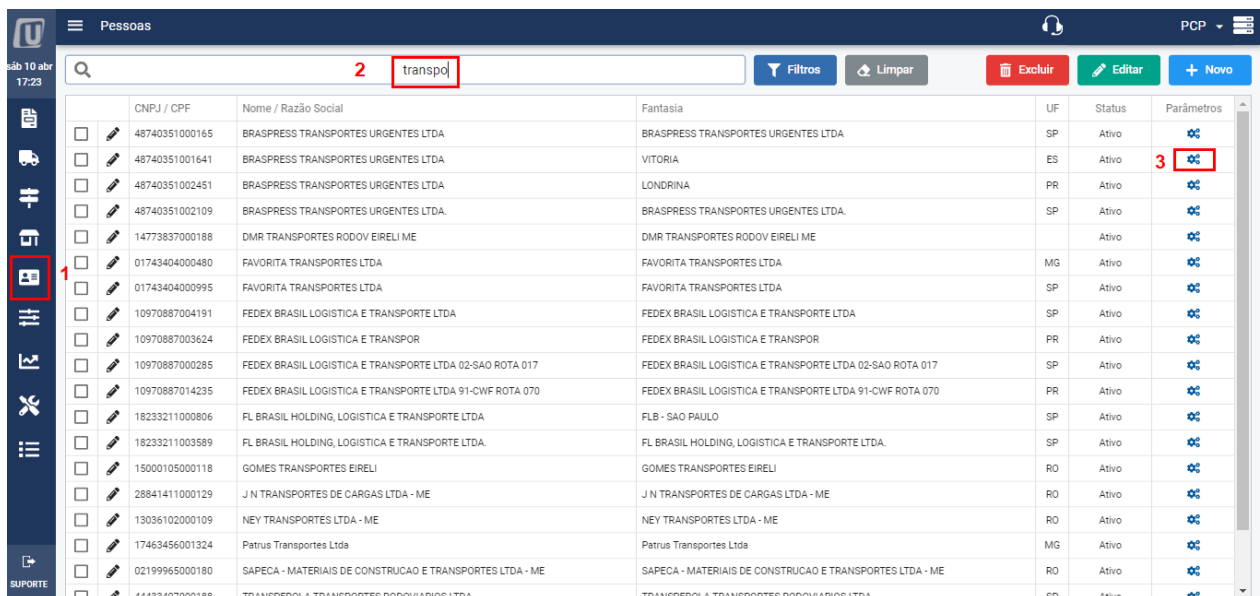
Pessoas

PCP

sáb 10 abr
17:23

2 transpo

Filtros Limpar Excluir Editar + Novo

1

3

| CNPJ / CPF | Nome / Razão Social | Fantasia | UF | Status | Parâmetros |
|---|---|---|---|---|---|
| 48740351000165 | BRASPRESS TRANSPORTES URGENTES LTDA | BRASPRESS TRANSPORTES URGENTES LTDA | SP | Ativo | |
| 48740351001641 | BRASPRESS TRANSPORTES URGENTES LTDA | VITORIA | ES | Ativo | |
| 48740351002451 | BRASPRESS TRANSPORTES URGENTES LTDA | LONDRINA | PR | Ativo | |
| 48740351002109 | BRASPRESS TRANSPORTES URGENTES LTDA. | BRASPRESS TRANSPORTES URGENTES LTDA. | SP | Ativo | |
| 14773837000188 | DMR TRANSPORTES RODOV EIRELI ME | DMR TRANSPORTES RODOV EIRELI ME | | Ativo | |
| 01743404000480 | FAVORITA TRANSPORTES LTDA | FAVORITA TRANSPORTES LTDA | MG | Ativo | |
| 01743404000995 | FAVORITA TRANSPORTES LTDA | FAVORITA TRANSPORTES LTDA | SP | Ativo | |
| 10970887004191 | FEDEX BRASIL LOGISTICA E TRANSPORTE LTDA | FEDEX BRASIL LOGISTICA E TRANSPORTE LTDA | SP | Ativo | |
| 10970887003624 | FEDEX BRASIL LOGISTICA E TRANSPOR | FEDEX BRASIL LOGISTICA E TRANSPOR | PR | Ativo | |
| 10970887000285 | FEDEX BRASIL LOGISTICA E TRANSPORTE LTDA 02-SAO ROTA 017 | FEDEX BRASIL LOGISTICA E TRANSPORTE LTDA 02-SAO ROTA 017 | SP | Ativo | |
| 10970887014235 | FEDEX BRASIL LOGISTICA E TRANSPORTE LTDA 91-CWF ROTA 070 | FEDEX BRASIL LOGISTICA E TRANSPORTE LTDA 91-CWF ROTA 070 | PR | Ativo | |
| 18233211000806 | FL BRASIL HOLDING, LOGISTICA E TRANSPORTE LTDA | FLB - SAO PAULO | SP | Ativo | |
| 18233211003589 | FL BRASIL HOLDING, LOGISTICA E TRANSPORTE LTDA. | FL BRASIL HOLDING, LOGISTICA E TRANSPORTE LTDA. | SP | Ativo | |
| 15000105000118 | GOMES TRANSPORTES EIRELI | GOMES TRANSPORTES EIRELI | RO | Ativo | |
| 28841411000129 | J N TRANSPORTES DE CARGAS LTDA - ME | J N TRANSPORTES DE CARGAS LTDA - ME | RO | Ativo | |
| 13036102000109 | NEY TRANSPORTES LTDA - ME | NEY TRANSPORTES LTDA - ME | RO | Ativo | |
| 17463456001324 | Patrus Transportes Ltda | Patrus Transportes Ltda | MG | Ativo | |
| 02199965000180 | SAPECA - MATERIAIS DE CONSTRUCAO E TRANSPORTES LTDA - ME | SAPECA - MATERIAIS DE CONSTRUCAO E TRANSPORTES LTDA - ME | RO | Ativo | |

SUPORTE